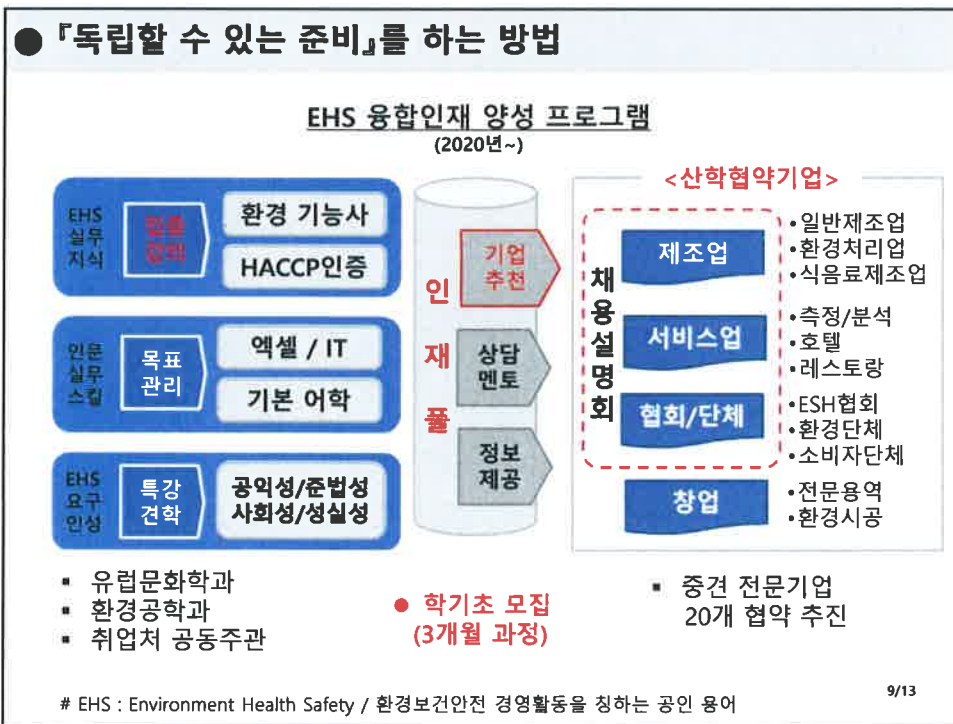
● 『독립할 수 있는 준비』를 하는 방법

EHS 융합인재 양성 프로그램
(2020년~)

EHS 실무 지식
필증 강력
환경 기능사
HACCP인증

인문 실무 스킬
목표 관리
엑셀 / IT
기본 어학

EHS 요구 인성
특강 견학
공익성/준법성
사회성/성실성

인재풀

기업 추천
상담 멘토
정보 제공

<산학협약기업>

채용설명회

제조업
•일반제조업
•환경처리업
•식음료제조업

서비스업
•측정/분석
•호텔
•레스토랑

협회/단체
•ESH협회
•환경단체
•소비자단체

창업
•전문용역
•환경시공

▪ 유럽문화학과
▪ 환경공학과
▪ 취업처 공동주관

● 학기초 모집
(3개월 과정)

▪ 중견 전문기업
20개 협약 추진

# EHS : Environment Health Safety / 환경보건안전 경영활동을 칭하는 공인 용어

9/13